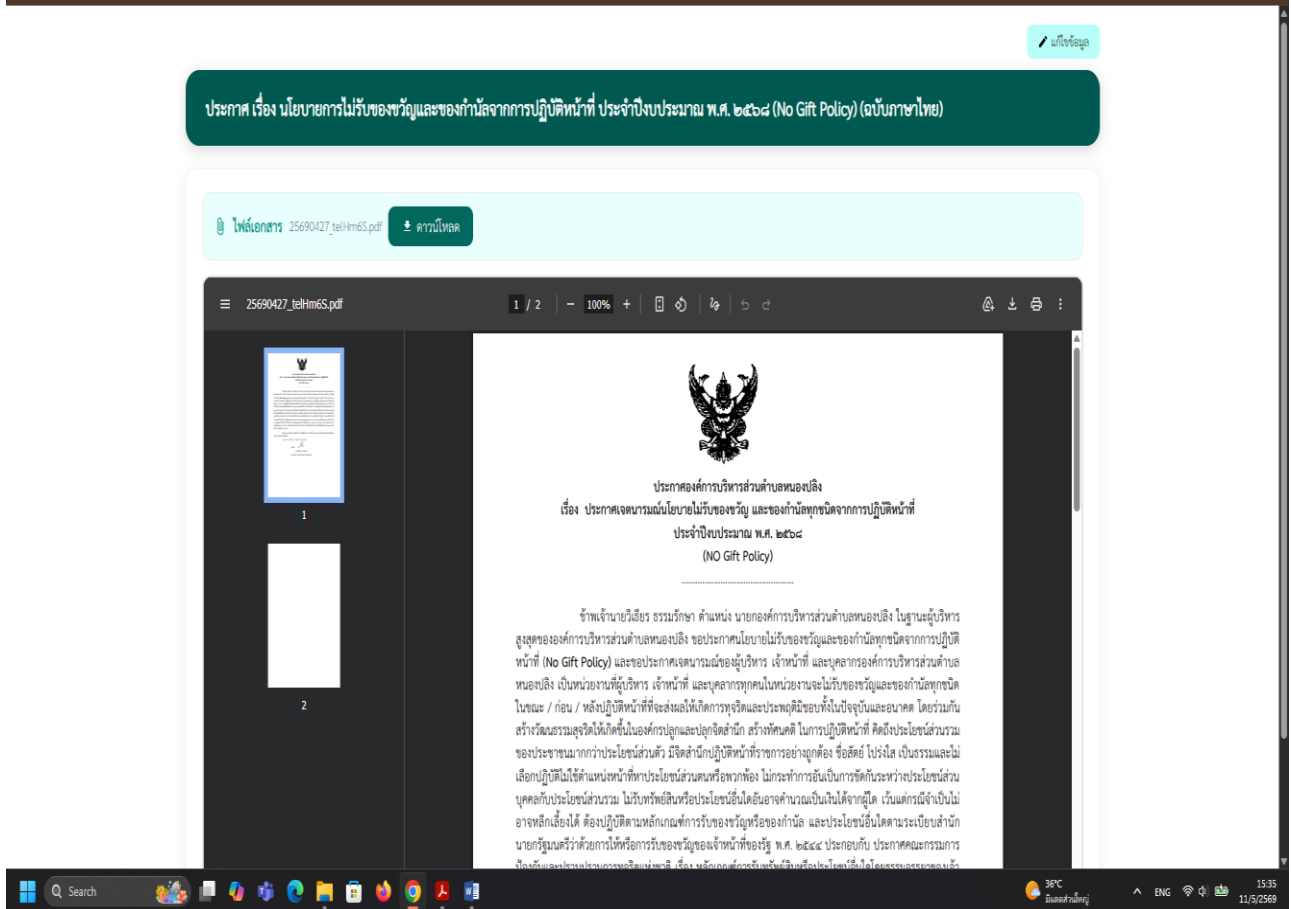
แก้ไขข้อมูล

ประกาศ เรื่อง นโยบายการไม่รับของขวัญและของกำนัลจากการปฏิบัติหน้าที่ ประจำปีงบประมาณ พ.ศ. ๒๕๖๘ (No Gift Policy) (ฉบับภาษาไทย)

ไฟล์เอกสาร 25690427_telHm6S.pdf ดาวน์โหลด

25690427_telHm6S.pdf 1 / 2 100%

1

2

ประกาศองค์การบริหารส่วนตำบลหนองปลิง
เรื่อง ประกาศเจตนารมณ์นโยบายไม่รับของขวัญ และของกำนัลทุกชนิดจากการปฏิบัติหน้าที่
ประจำปีงบประมาณ พ.ศ. ๒๕๖๘
(NO Gift Policy)

ข้าพเจ้านายวิเชียร ธรรมรักษา ตำแหน่ง นายกองค์การบริหารส่วนตำบลหนองปลิง ในฐานะผู้บริหารสูงสุดขององค์การบริหารส่วนตำบลหนองปลิง ขอประกาศนโยบายไม่รับของขวัญและของกำนัลทุกชนิดจากการปฏิบัติหน้าที่ (No Gift Policy) และขอประกาศเจตนารมณ์ของผู้บริหาร เจ้าหน้าที่ และบุคลากรองค์การบริหารส่วนตำบลหนองปลิง เป็นหน่วยงานที่ผู้บริหาร เจ้าหน้าที่ และบุคลากรทุกคนในหน่วยงานจะไม่รับของขวัญและของกำนัลทุกชนิดในขณะ / ก่อน / หลังปฏิบัติหน้าที่ที่จะส่งผลให้เกิดการทุจริตและประพฤติมิชอบทั้งในปัจจุบันและอนาคต โดยร่วมกันสร้างวัฒนธรรมสุจริตให้เกิดขึ้นในองค์กรปลูกและปลุกจิตสำนึก สร้างทัศนคติ ในการปฏิบัติหน้าที่ คิดถึงประโยชน์ส่วนรวมของประชาชนมากกว่าประโยชน์ส่วนตัว มีจิตสำนึกปฏิบัติหน้าที่ราชการอย่างถูกต้อง ซื่อสัตย์ โปร่งใส เป็นธรรมและไม่เลือกปฏิบัติไม่ใช้ตำแหน่งหน้าที่หาประโยชน์ส่วนตนหรือพวกพ้อง ไม่กระทำการอันเป็นการขัดกันระหว่างประโยชน์ส่วนบุคคลกับประโยชน์ส่วนรวม ไม่รับทรัพย์สินหรือประโยชน์อื่นใดอันอาจคำนวณเป็นเงินได้จากผู้ใด เว้นแต่กรณีจำเป็นไม่อาจหลีกเลี่ยงได้ ต้องปฏิบัติตามหลักเกณฑ์การรับของขวัญหรือของกำนัล และประโยชน์อื่นใดตามระเบียบสำนักนายกรัฐมนตรีว่าด้วยการให้หรือการรับของขวัญของเจ้าหน้าที่ของรัฐ พ.ศ. ๒๕๔๔ ประกอบกับ ประกาศคณะกรรมการ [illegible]

Search

36°C
ENG 15:35 11/5/2569